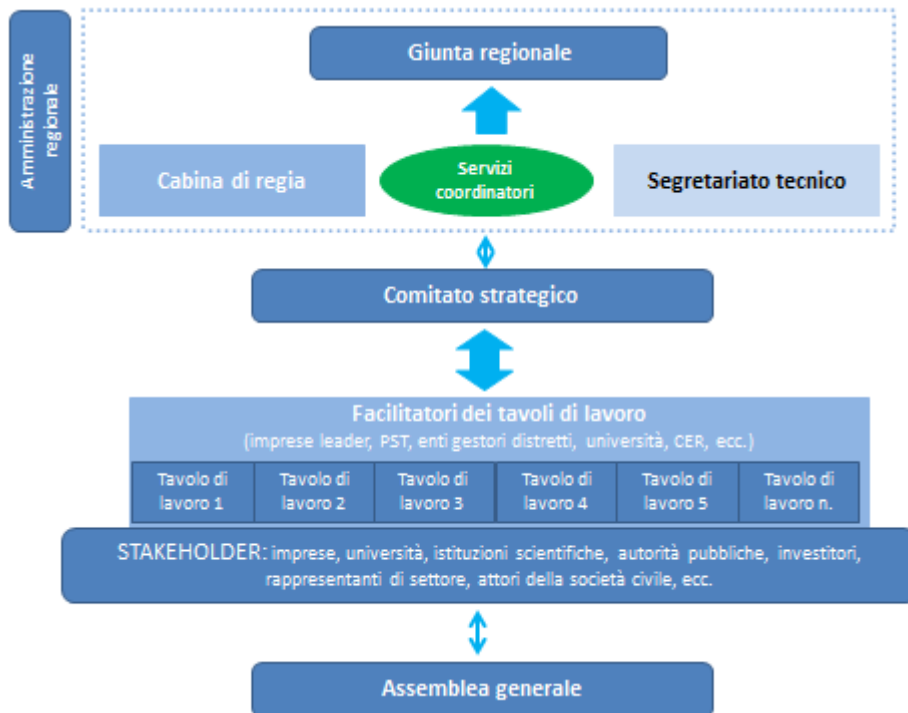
Amministrazione regionale

Giunta regionale

Cabina di regia

Servizi coordinatori

Segretariato tecnico

Comitato strategico

Facilitatori dei tavoli di lavoro
(imprese leader, PST, enti gestori distretti, università, CER, ecc.)

| Tavolo di lavoro 1 | Tavolo di lavoro 2 | Tavolo di lavoro 3 | Tavolo di lavoro 4 | Tavolo di lavoro 5 | Tavolo di lavoro n. |
|---|---|---|---|---|---|

STAKEHOLDER: imprese, università, istituzioni scientifiche, autorità pubbliche, investitori, rappresentanti di settore, attori della società civile, ecc.

Assemblea generale